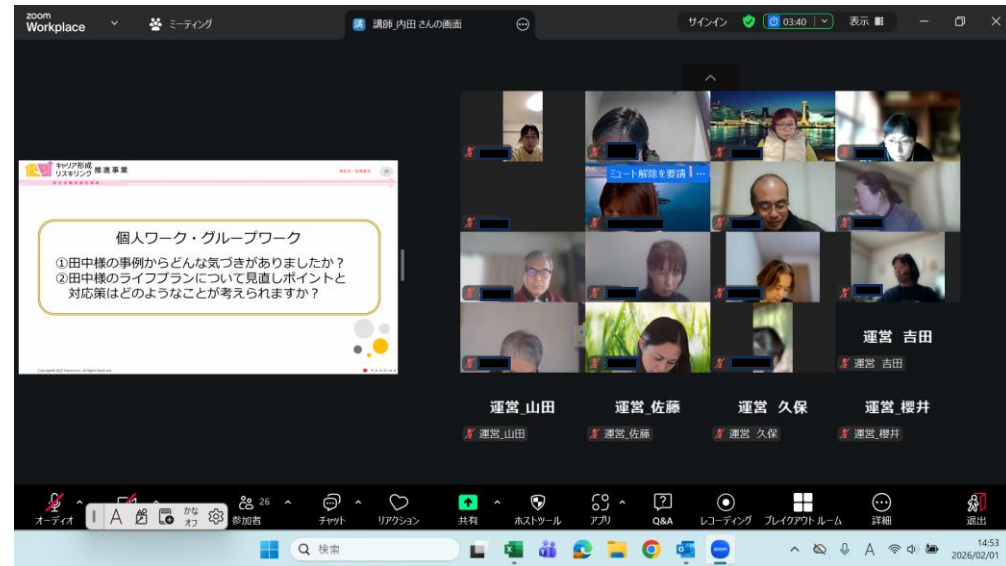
zoom
Workplace

ミーティング

講 講師_内田 さんの画面

サインイン 03:40 表示

キャリア形成
リスキリング 推進事業

個人ワーク・グループワーク
①田中様の事例からどんな気づきがありましたか？
②田中様のライフプランについて見直しポイントと対応策はどのようなことが考えられますか？

ミュート解除を要請

運営 吉田
運営 吉田

運営_山田
運営_山田

運営_佐藤
運営_佐藤

運営 久保
運営 久保

運営_櫻井
運営_櫻井

オーディオ
A
かな
オフ
26
参加者
チャット
リアクション
共有
ホストツール
アプリ
Q&A
レコーディング
ブレイクアウトルーム
詳細
退出

検索

14:53
2026/02/01